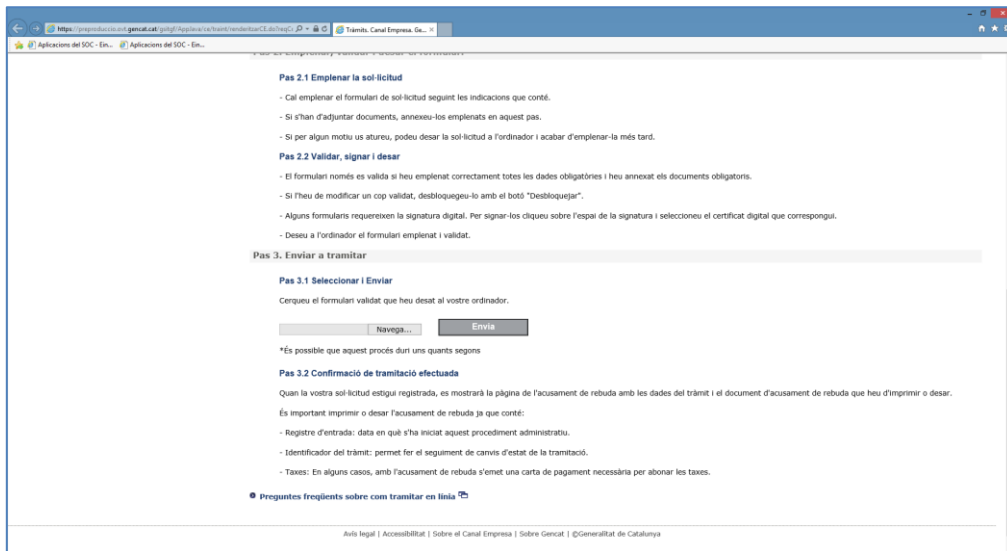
https://preproduccio.ovt.gencat.cat/gsitgf/AppJava/ce/tramit/renderitzarCE.do?reqCo
Tràmits. Canal Empresa. Ge... ×
Aplicacions del SOC - Em... Aplicacions del SOC - Em...

Pas 2.1 Emplenar la sol·licitud

- Cal emplenar el formulari de sol·licitud seguint les indicacions que conté.

- Si s'han d'adjuntar documents, annexeu-los emplenats en aquest pas.

- Si per algun motiu us atureu, podeu desar la sol·licitud a l'ordinador i acabar d'emplenar-la més tard.

Pas 2.2 Validar, signar i desar

- El formulari només es valida si heu emplenat correctament totes les dades obligatòries i heu annexat els documents obligatoris.

- Si l'heu de modificar un cop validat, desbloquegeu-lo amb el botó "Desbloquejar".

- Alguns formularis requereixen la signatura digital. Per signar-los cliqueu sobre l'espai de la signatura i seleccioneu el certificat digital que correspongui.

- Deseu a l'ordinador el formulari emplenat i validat.

Pas 3. Enviar a tramitar

Pas 3.1 Seleccionar i Enviar

Cerqueu el formulari validat que heu desat al vostre ordinador.

Navega... Envia

*És possible que aquest procés duri uns quants segons

Pas 3.2 Confirmació de tramitació efectuada

Quan la vostra sol·licitud estigui registrada, es mostrarà la pàgina de l'acusament de rebuda amb les dades del tràmit i el document d'acusament de rebuda que heu d'imprimir o desar.

És important imprimir o desar l'acusament de rebuda ja que conté:

- Registre d'entrada: data en què s'ha iniciat aquest procediment administratiu.

- Identificador del tràmit: permet fer el seguiment de canvis d'estat de la tramitació.

- Taxes: En alguns casos, amb l'acusament de rebuda s'emet una carta de pagament necessària per abonar les taxes.

Preguntes freqüents sobre com tramitar en línia

Avís legal | Accessibilitat | Sobre el Canal Empresa | Sobre Gencat | ©Generalitat de Catalunya